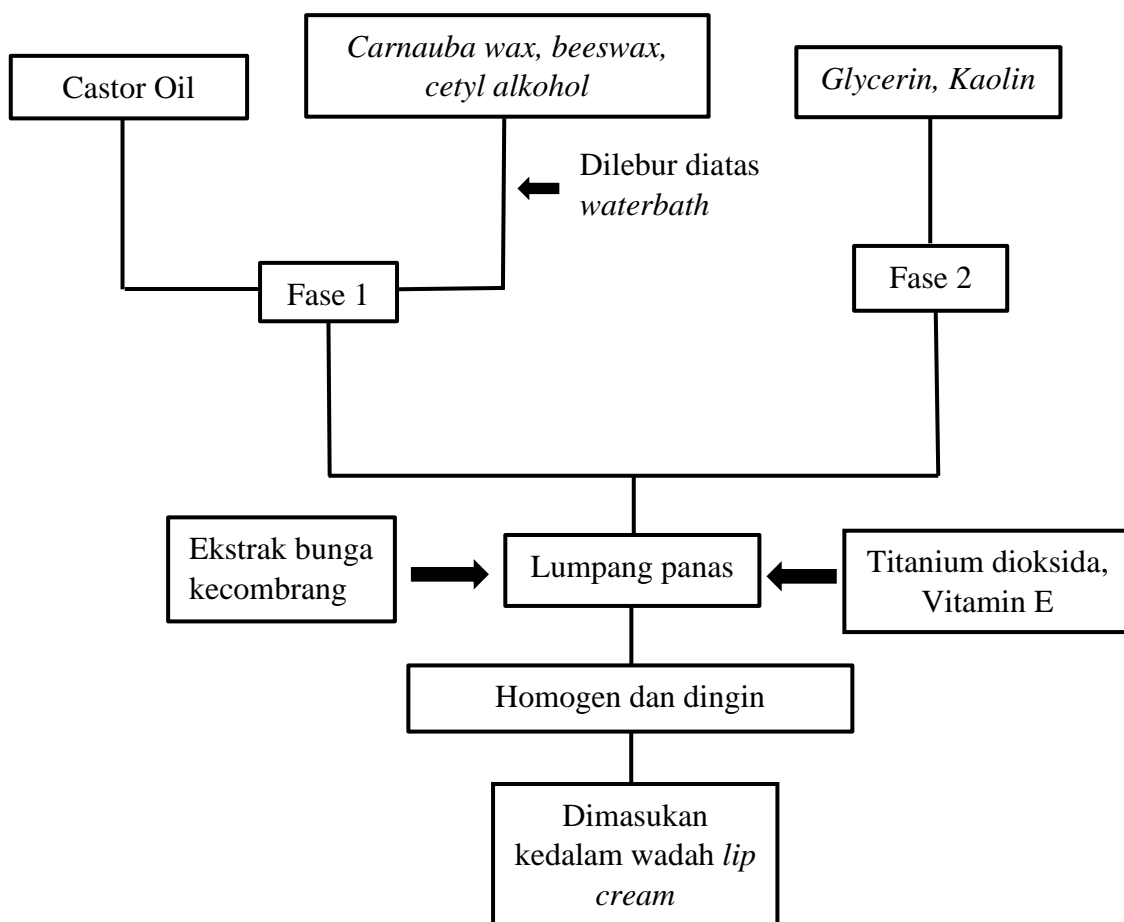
Castor Oil

Carnauba wax, beeswax, cetyl alkohol

Glycerin, Kaolin

Dilebur diatas waterbath

Fase 1

Fase 2

Ekstrak bunga kecombrang

Lumpang panas

Titanium dioksida, Vitamin E

Homogen dan dingin

Dimasukan kedalam wadah lip cream